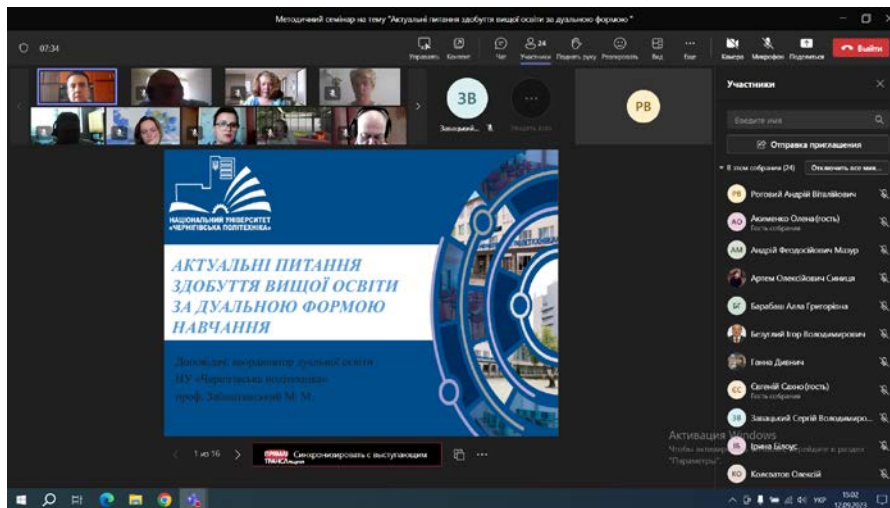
Методичний семінар на тему "Актуальні питання здобуття вищої освіти за дуальною формою"

07:34

Управлять Контент Чат 24 Участники Поднять руку Реагировать Вид Еще Камера Микрофон Поделиться Выйти

ЗВ

Завадський...

RB

Участники

Введите имя

Отправка приглашения

В этом собрании (24) Отключить все мик...

РВ Роговий Андрій Віталійович

АО Акименко Олена (гость) Гость собрания

АМ Андрій Феодосійович Мазур

Артем Олексійович Синиця

БГ Барабаш Алла Григорівна

Безуглий Ігор Володимирович

Ганна Дивнич

СС Євгеній Сахно (гость) Гость собрания

ЗВ Завадський Сергій Володимиро...

ІБ Ірина Білоус

КО Ковзатов Олексій

НАЦІОНАЛЬНИЙ УНІВЕРСИТЕТ «ЧЕРНІГІВСЬКА ПОЛІТЕХНІКА»

АКТУАЛЬНІ ПИТАННЯ ЗДОБУТТЯ ВИЩОЇ ОСВІТИ ЗА ДУАЛЬНОЮ ФОРМОЮ НАВЧАННЯ

Доповідач: координатор дуальної освіти НУ «Чернігівська політехніка» проф. Завадський М. М.

1 из 16

Синхронизировать с выступающим

Активация Windows
Чтобы активировать Windows, перейдите в раздел "Параметры".

15:02
12.09.2023
УКР